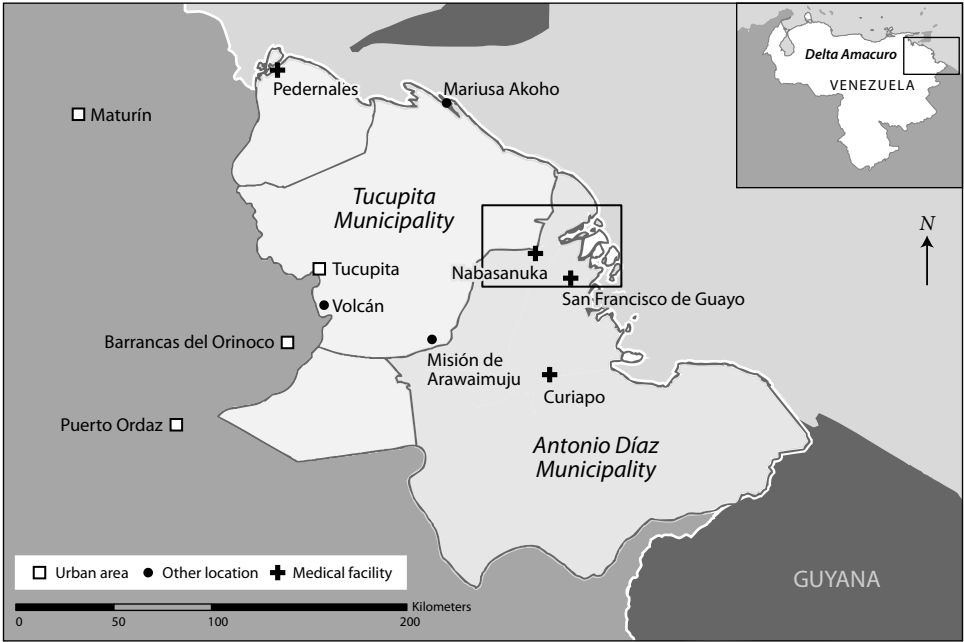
Delta Amacuro
VENEZUELA

Pedernales
Mariusa Akoho
Maturín
Tucupita Municipality
N
Tucupita
Nabasanuka
San Francisco de Guayo
Volcán
Barrancas del Orinoco
Misión de Arawaimuju
Curiapo
Puerto Ordaz
Antonio Díaz Municipality

Urban area
Other location
Medical facility

GUYANA

Kilometers
0
50
100
200